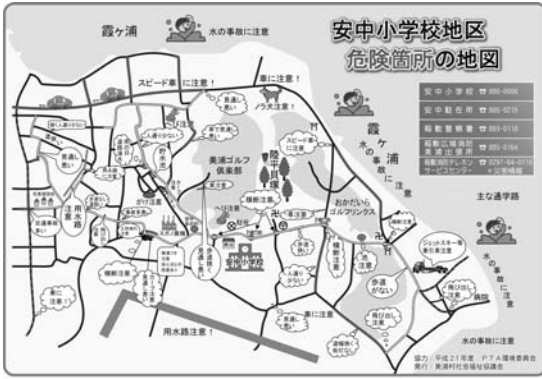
安中小学校地区
危険箇所の地図

霞ヶ浦
水の事故に注意

スピード車に注意！
車に注意！
ノラ犬注意

安中小学校 ☎ 886-0006
安中駐在所 ☎ 886-0215
稲敷警察署 ☎ 885-0110
稲敷広域消防美浦出張所 ☎ 885-5164
稲敷地区テレホンサービスセンター ☎ 0297-64-0119 ※災害情報

霞ヶ浦
水の事故に注意

主な通学路

美浦ゴルフ倶楽部
陸平貝塚
おかだいらゴルフリンクス

用水路
がけ注意
用水路注意！
横断注意
交通事故に注意
車に注意
歩道がない
見通し悪い
飛び出し注意
ジェットスキー等水上注意
水の事故に注意

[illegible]

協力：平成21年度 PTA環境委員会
発行：美浦村社会福祉協議会